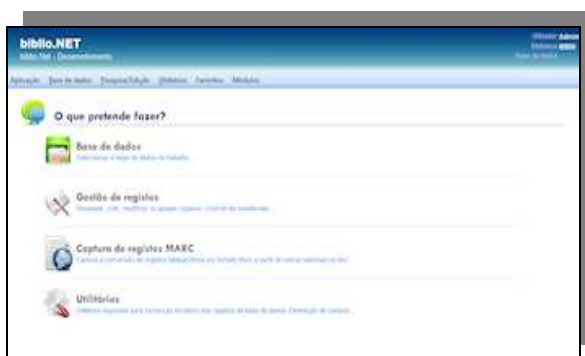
biblio.NET
biblio.Net - Desenvolvimento

Utilizador: Admin
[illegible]

Aplicação Base de dados Pesquisa/Edição Utilitários Favoritos Módulos

O que pretende fazer?

Base de dados
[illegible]

Gestão de registos
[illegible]

Captura de registos MARC
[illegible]

Utilitários
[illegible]